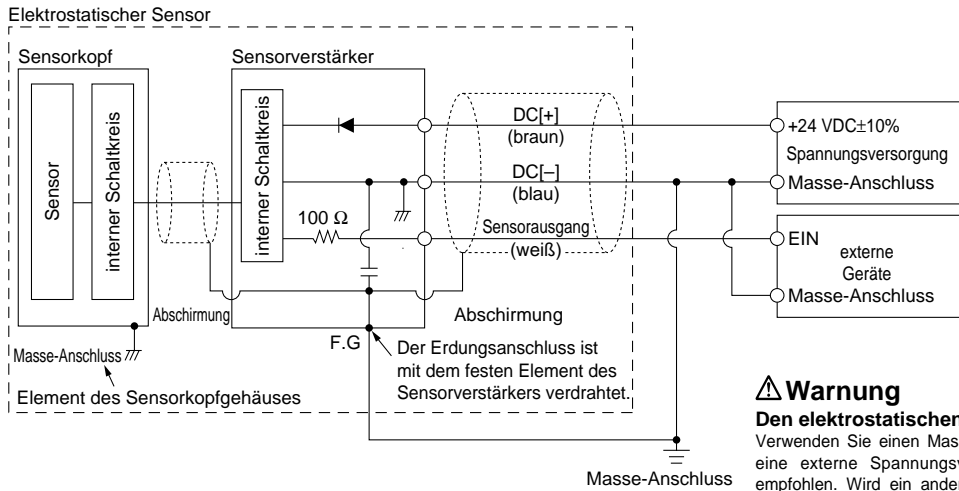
Elektrostatischer Sensor

Sensorkopf

Sensor

interner Schaltkreis

Sensorverstärker

interner Schaltkreis

100 Ω

DC[+]
(braun)

DC[–]
(blau)

Sensorausgang
(weiß)

+24 VDC±10%
Spannungsversorgung
Masse-Anschluss

EIN
externe
Geräte
Masse-Anschluss

Abschirmung

Abschirmung

F.G

Masse-Anschluss

Der Erdungsanschluss ist mit dem festen Element des Sensorverstärkers verdrahtet.

Element des Sensorkopfgehäuses

Masse-Anschluss

⚠Warnung
Den elektrostatischen
Verwenden Sie einen Mas
eine externe Spannungsv
empfohlen. Wird ein ander